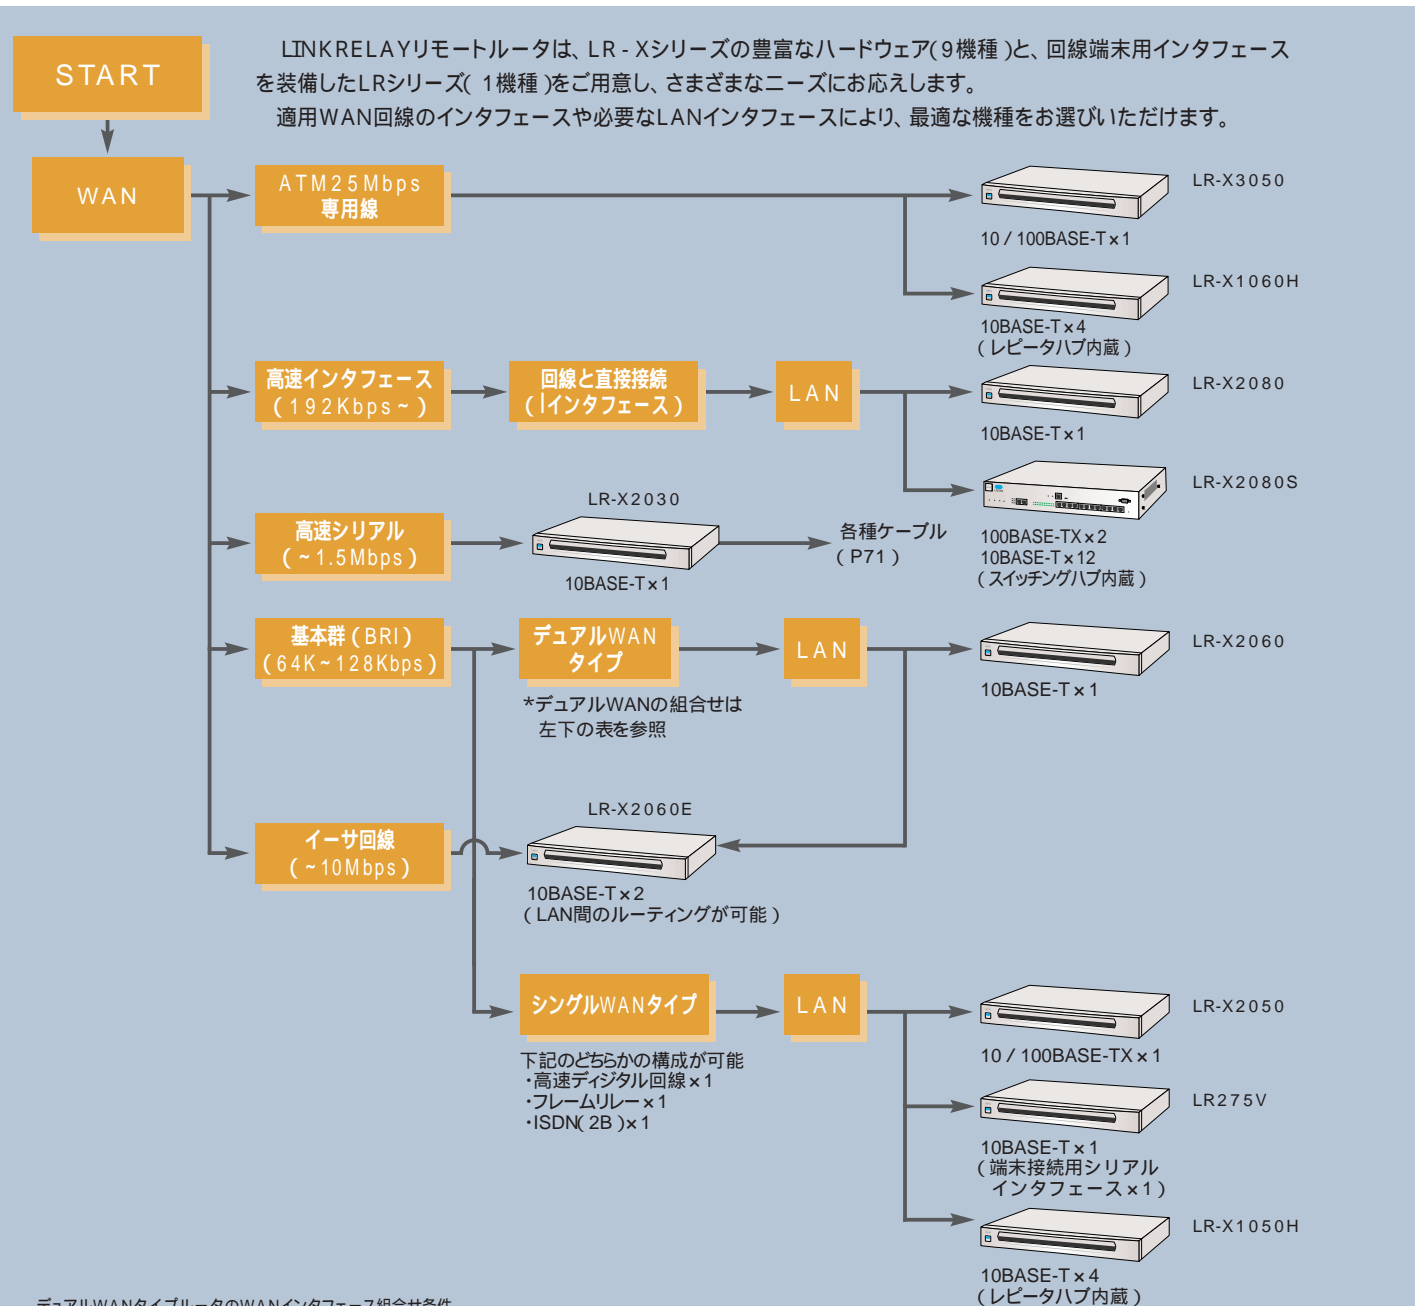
START

LINKRELAYリモートルータは、LR - Xシリーズの豊富なハードウェア(9機種)と、回線端末用インタフェースを装備したLRシリーズ(1機種)をご用意し、さまざまなニーズにお応えします。
適用WAN回線のインタフェースや必要なLANインタフェースにより、最適な機種をお選びいただけます。

WAN

ATM25Mbps
専用線

LR-X3050
10 / 100BASE-T×1

LR-X1060H
10BASE-T×4
(レピータハブ内蔵)

高速インタフェース
(192Kbps~)

回線と直接接続
(Iインタフェース)

LAN

LR-X2080
10BASE-T×1

LR-X2080S
100BASE-TX×2
10BASE-T×12
(スイッチングハブ内蔵)

高速シリアル
(~1.5Mbps)

LR-X2030
10BASE-T×1

各種ケーブル
(P71)

基本群(BRI)
(64K~128Kbps)

デュアルWAN
タイプ

*デュアルWANの組合せは
左下の表を参照

LAN

LR-X2060
10BASE-T×1

イーサ回線
(~10Mbps)

LR-X2060E
10BASE-T×2
(LAN間のルーティングが可能)

シングルWANタイプ

LAN

下記のどちらかの構成が可能
・高速ディジタル回線×1
・フレームリレー×1
・ISDN(2B)×1

LR-X2050
10 / 100BASE-TX×1

LR275V
10BASE-T×1
(端末接続用シリアル
インタフェース×1)

LR-X1050H
10BASE-T×4
(レピータハブ内蔵)

デュアルWANタイプルータのWANインタフェース組合せ条件